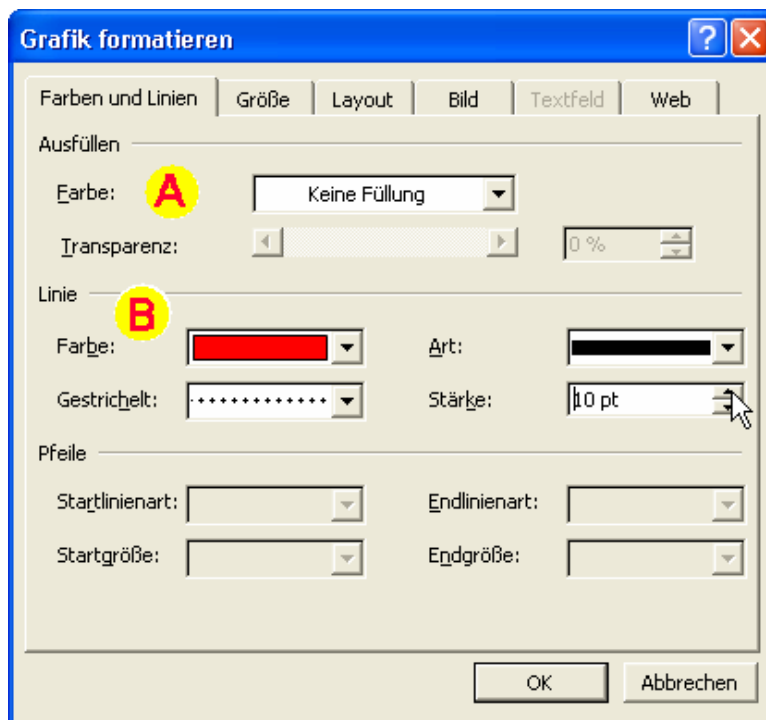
Grafik formatieren

Farben und Linien | Größe | Layout | Bild | Textfeld | Web

Ausfüllen

Farbe: A Keine Füllung

Transparenz: 0 %

Linie B

Farbe:

Art:

Gestrichelt:

Stärke: 10 pt

Pfeile

Startlinienart:

Endlinienart:

Startgröße:

Endgröße:

OK

Abbrechen